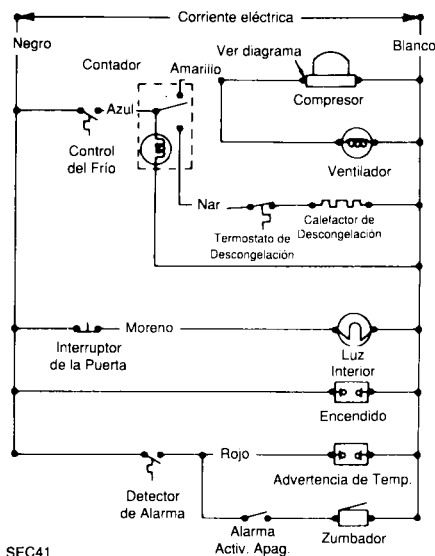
Corriente eléctrica

Negro

Blanco

Contador

Amarillo

Ver diagrama

Compresor

Azul

Control del Frío

Ventilador

Nar

Calefactor de Descongelación

Termostato de Descongelación

Moreno

Interruptor de la Puerta

Luz Interior

Encendido

Rojo

Advertencia de Temp.

Detector de Alarma

Alarma Activ. Apag.

Zumbador

SEC41